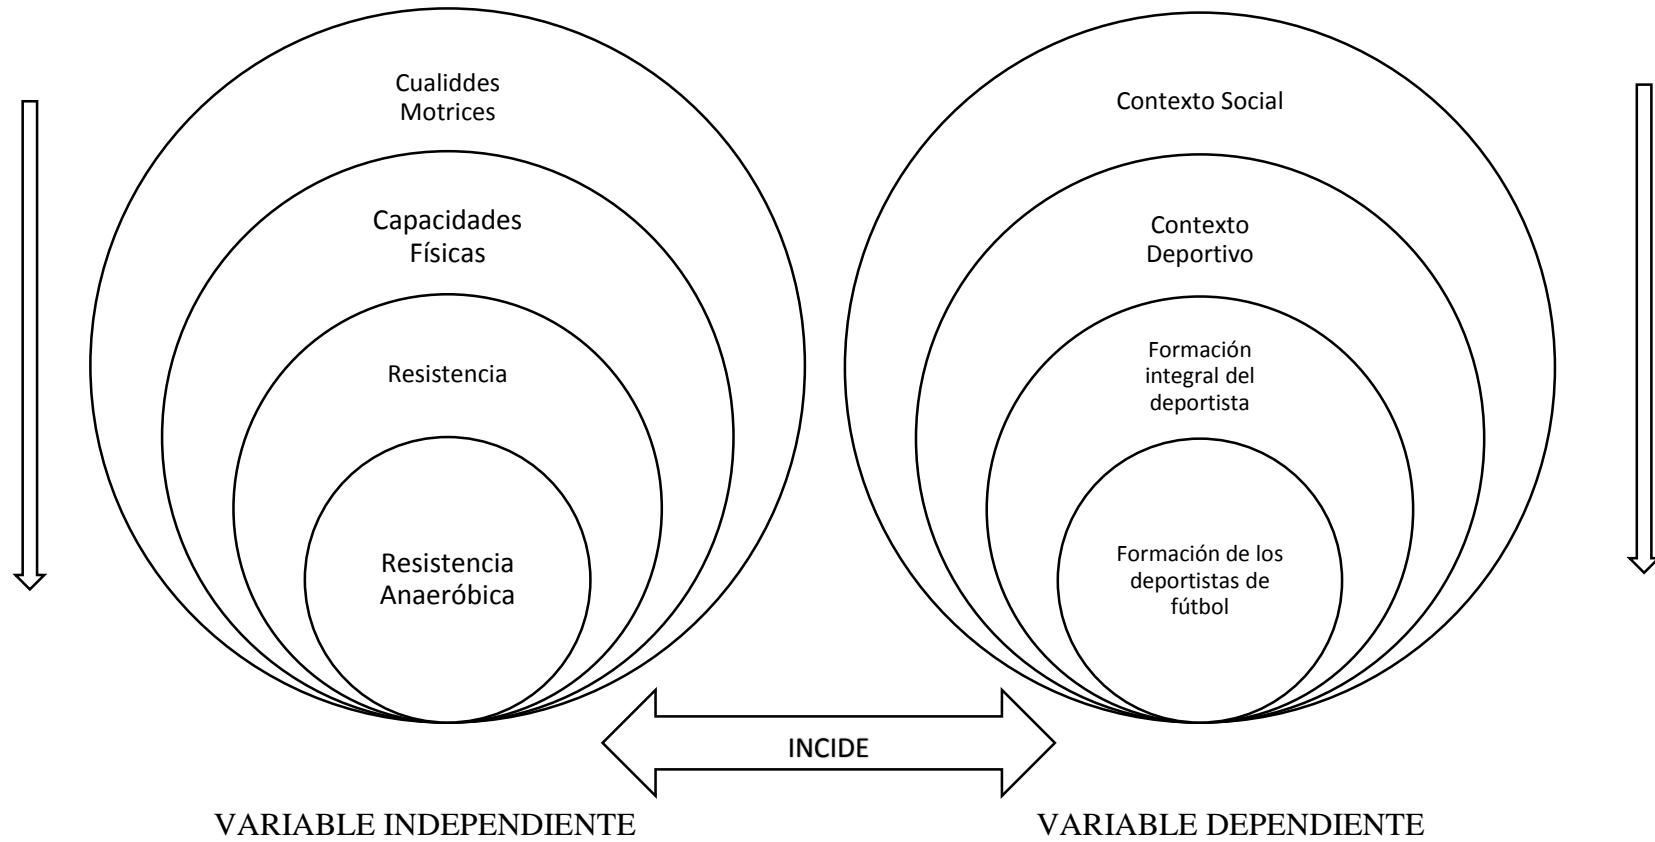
Cualiddes Motrices

Capacidades Físicas

Resistencia

Resistencia Anaeróbica

Contexto Social

Contexto Deportivo

Formación integral del deportista

Formación de los deportistas de fútbol

INCIDE

VARIABLE INDEPENDIENTE

VARIABLE DEPENDIENTE